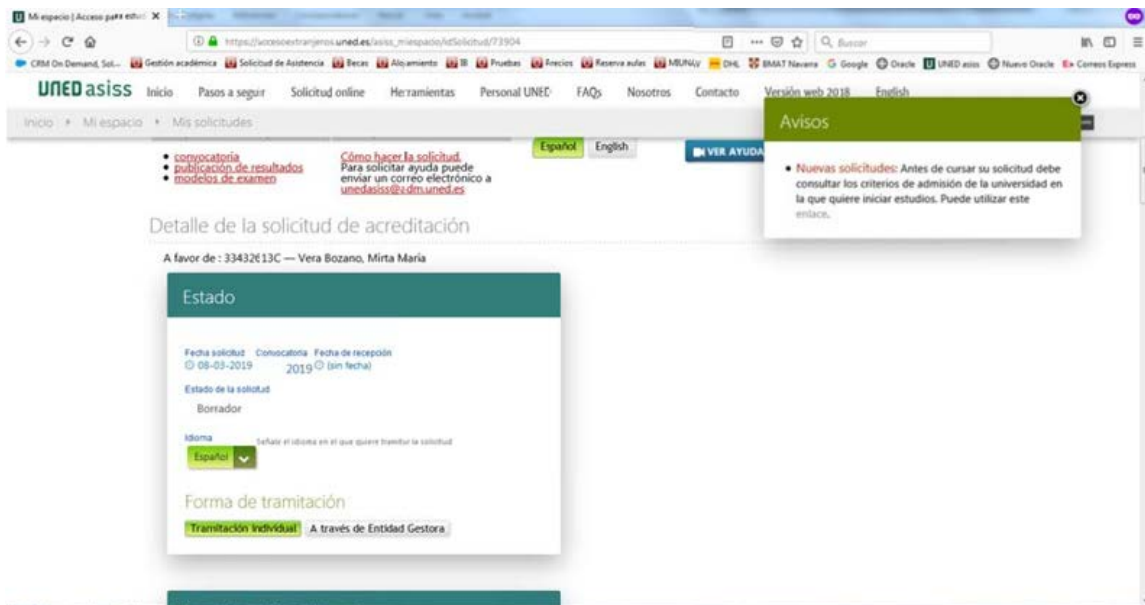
Mi espacio | Acceso para estud X

https://accesoextranjeros.uned.es/asiss_miespacio/idSolicitud/73904

Buscar

CRM On Demand, Sol... Gestión académica Solicitud de Asistencia Becas Alojamiento Pruebas Precios Reserva aulas MUNUV DHL BMAT Navarra Google Oracle UNED asiss Nuevo Oracle Correos Express

UNED asiss Inicio Pasos a seguir Solicitud online Herramientas Personal UNED FAQs Nosotros Contacto Versión web 2018 English

Inicio › Mi espacio › Mis solicitudes

• convocatoria
• publicación de resultados
• modelos de examen

Cómo hacer la solicitud.
Para solicitar ayuda puede enviar un correo electrónico a unedasiss@adm.uned.es

Español English

VER AYUDA

Avisos

• Nuevas solicitudes: Antes de cursar su solicitud debe consultar los criterios de admisión de la universidad en la que quiere iniciar estudios. Puede utilizar este enlace.

Detalle de la solicitud de acreditación

A favor de : 33432613C — Vera Bozano, Mirta María

Estado

Fecha solicitud Convocatoria Fecha de recepción
08-03-2019 2019 (sin fecha)

Estado de la solicitud
Borrador

Idioma Señale el idioma en el que quiere tramitar la solicitud
Español

Forma de tramitación

Tramitación Individual A través de Entidad Gestora